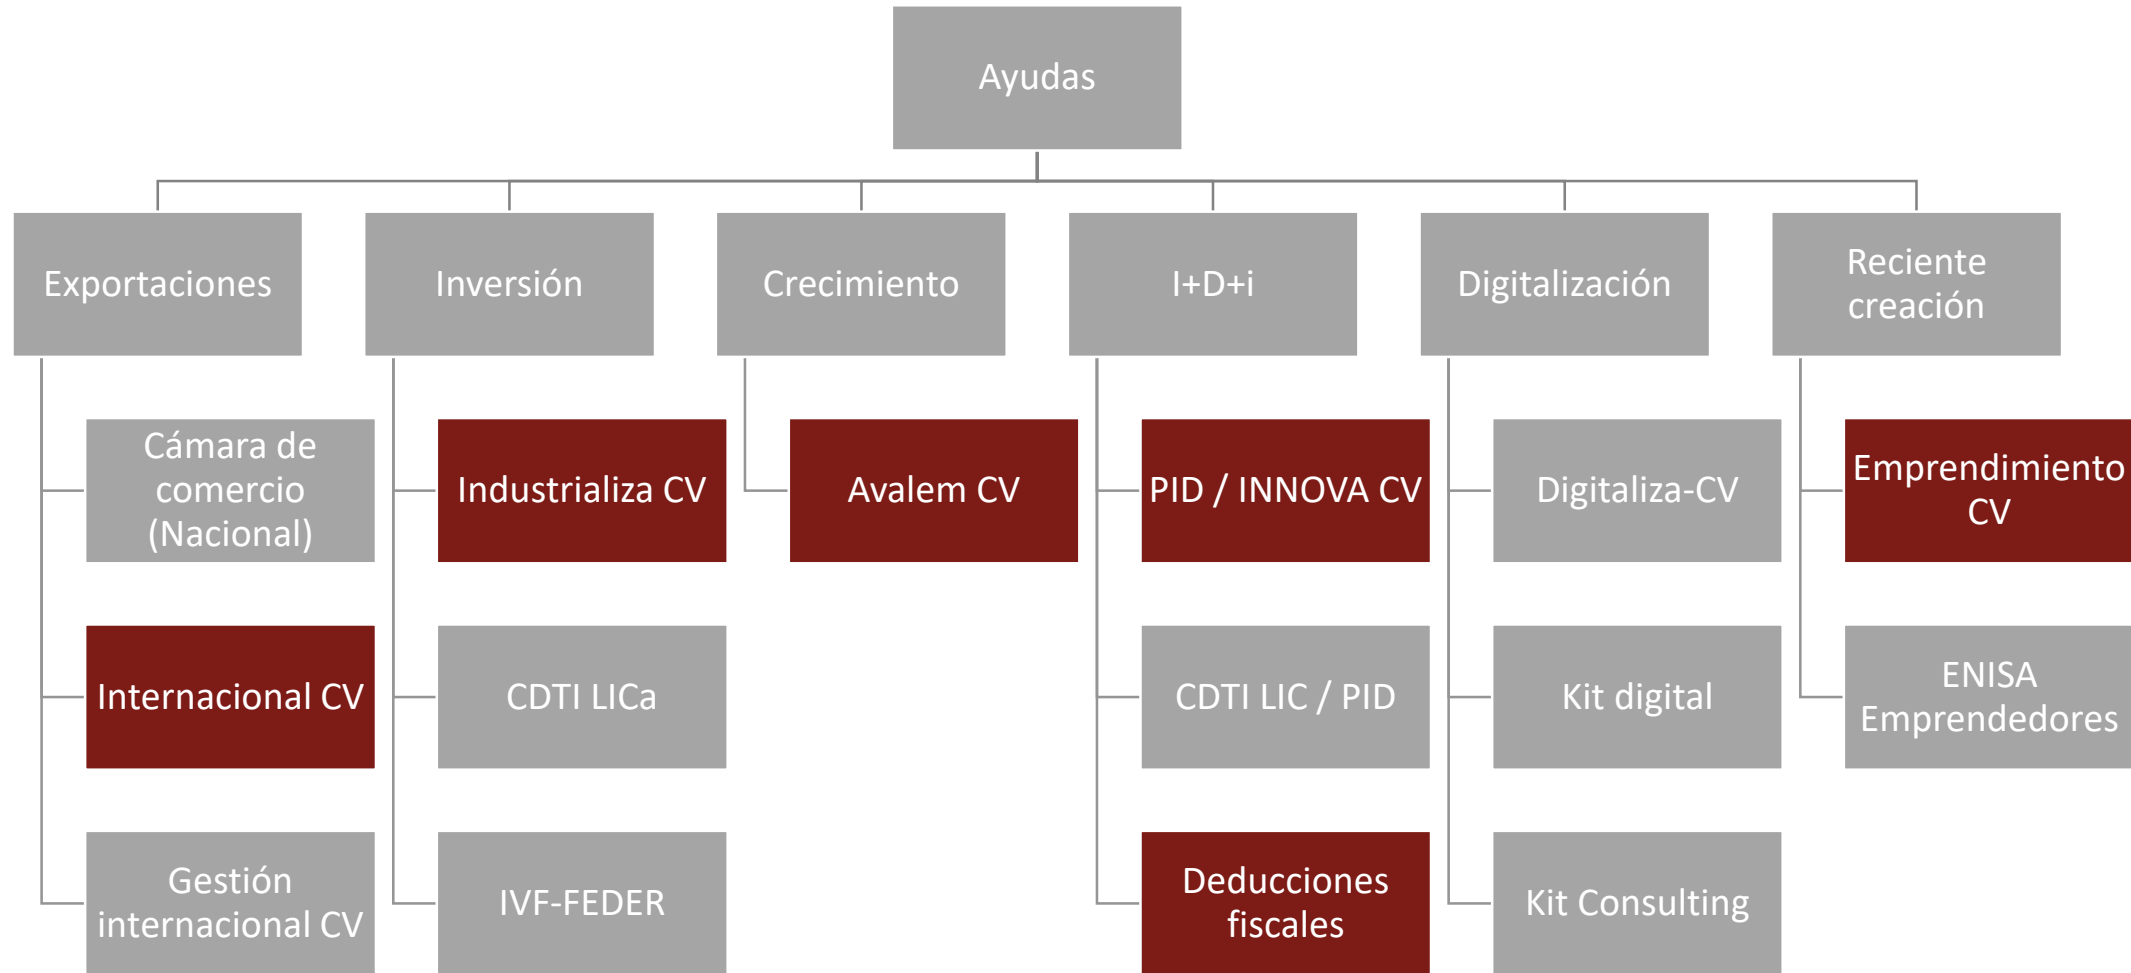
Ayudas

Exportaciones

Cámara de comercio (Nacional)

Internacional CV

Gestión internacional CV

Inversión

Industrializa CV

CDTI LICa

IVF-FEDER

Crecimiento

Avalem CV

I+D+i

PID / INNOVA CV

CDTI LIC / PID

Deducciones fiscales

Digitalización

Digitaliza-CV

Kit digital

Kit Consulting

Reciente creación

Emprendimiento CV

ENISA Emprendedores